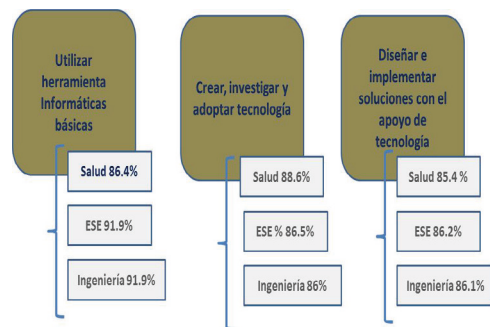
Utilizar herramienta Informáticas básicas

Salud 86.4%

ESE 91.9%

Ingeniería 91.9%

Crear, investigar y adoptar tecnología

Salud 88.6%

ESE % 86.5%

Ingeniería 86%

Diseñar e implementar soluciones con el apoyo de tecnología

Salud 85.4 %

ESE 86.2%

Ingeniería 86.1%